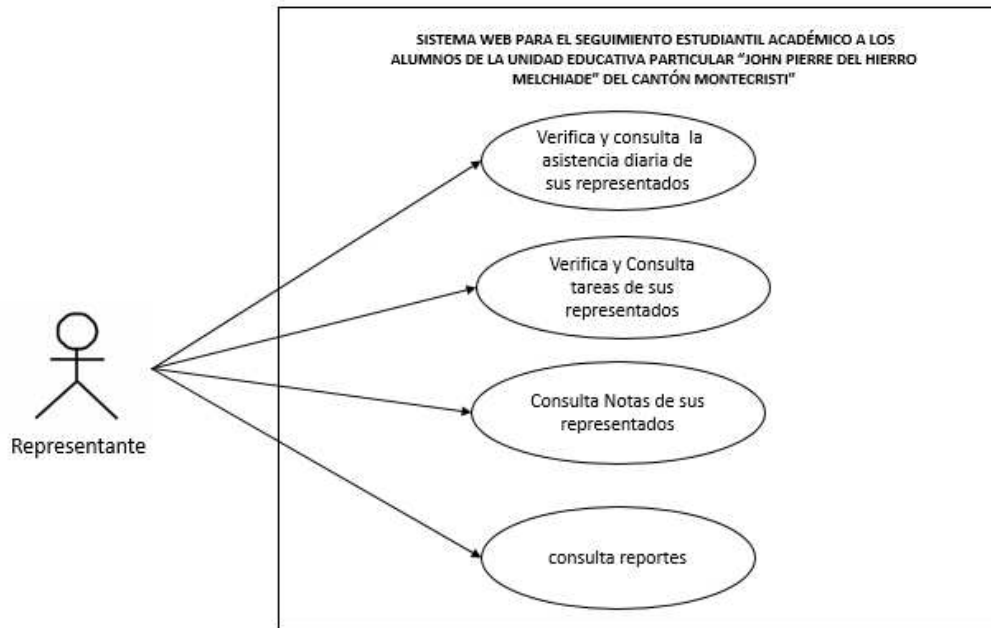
SISTEMA WEB PARA EL SEGUIMIENTO ESTUDIANTIL ACADÉMICO A LOS ALUMNOS DE LA UNIDAD EDUCATIVA PARTICULAR "JOHN PIERRE DEL HIERRO MELCHIADE" DEL CANTÓN MONTECRISTI"

Verifica y consulta la asistencia diaria de sus representados

Verifica y Consulta tareas de sus representados

Consulta Notas de sus representados

consulta reportes

Representante